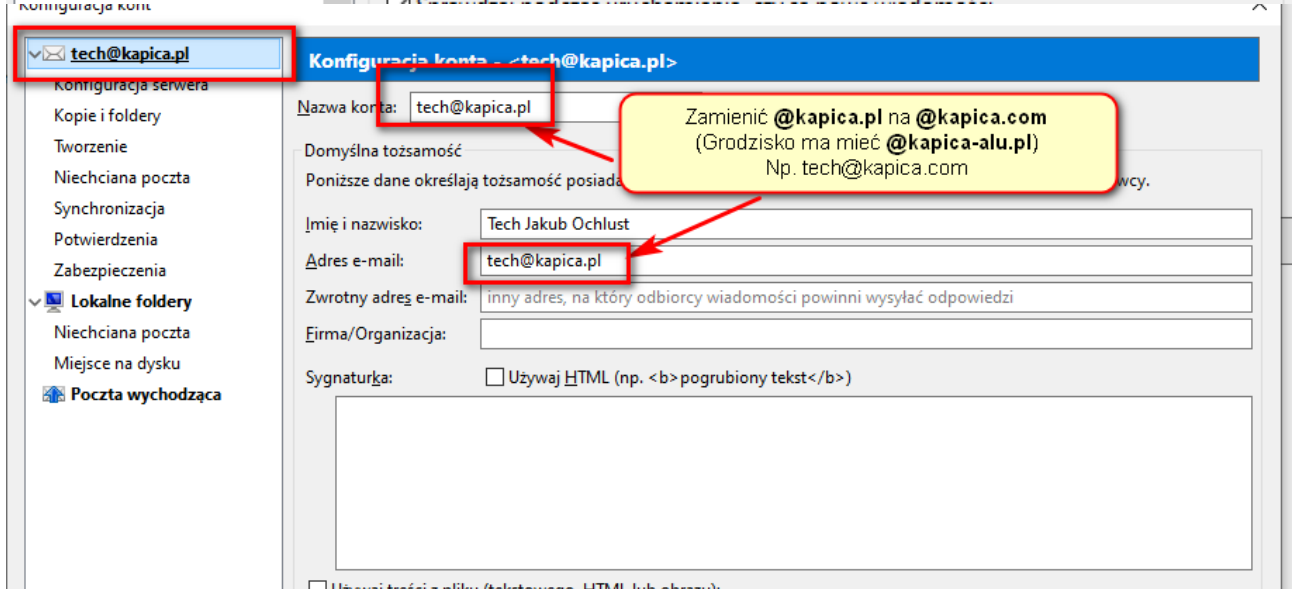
Konfiguracja kont

tech@kapica.pl
Konfiguracja serwera
Kopie i foldery
Tworzenie
Niechciana poczta
Synchronizacja
Potwierdzenia
Zabezpieczenia
Lokalne foldery
Niechciana poczta
Miejsce na dysku
Poczta wychodząca

Konfiguracja konta - <tech@kapica.pl>

Nazwa konta: tech@kapica.pl

Zamienić **@kapica.pl** na **@kapica.com**
(Grodzisko ma mieć **@kapica-alu.pl**)
Np. tech@kapica.com

Domyślna tożsamość
Poniższe dane określają tożsamość posiada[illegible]wcy.

Imię i nazwisko: Tech Jakub Ochlust
Adres e-mail: tech@kapica.pl
Zwrotny adres e-mail: inny adres, na który odbiorcy wiadomości powinni wysyłać odpowiedzi
Firma/Organizacja:

Sygnaturka: Używaj HTML (np. <b>pogrubiony tekst</b>)

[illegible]